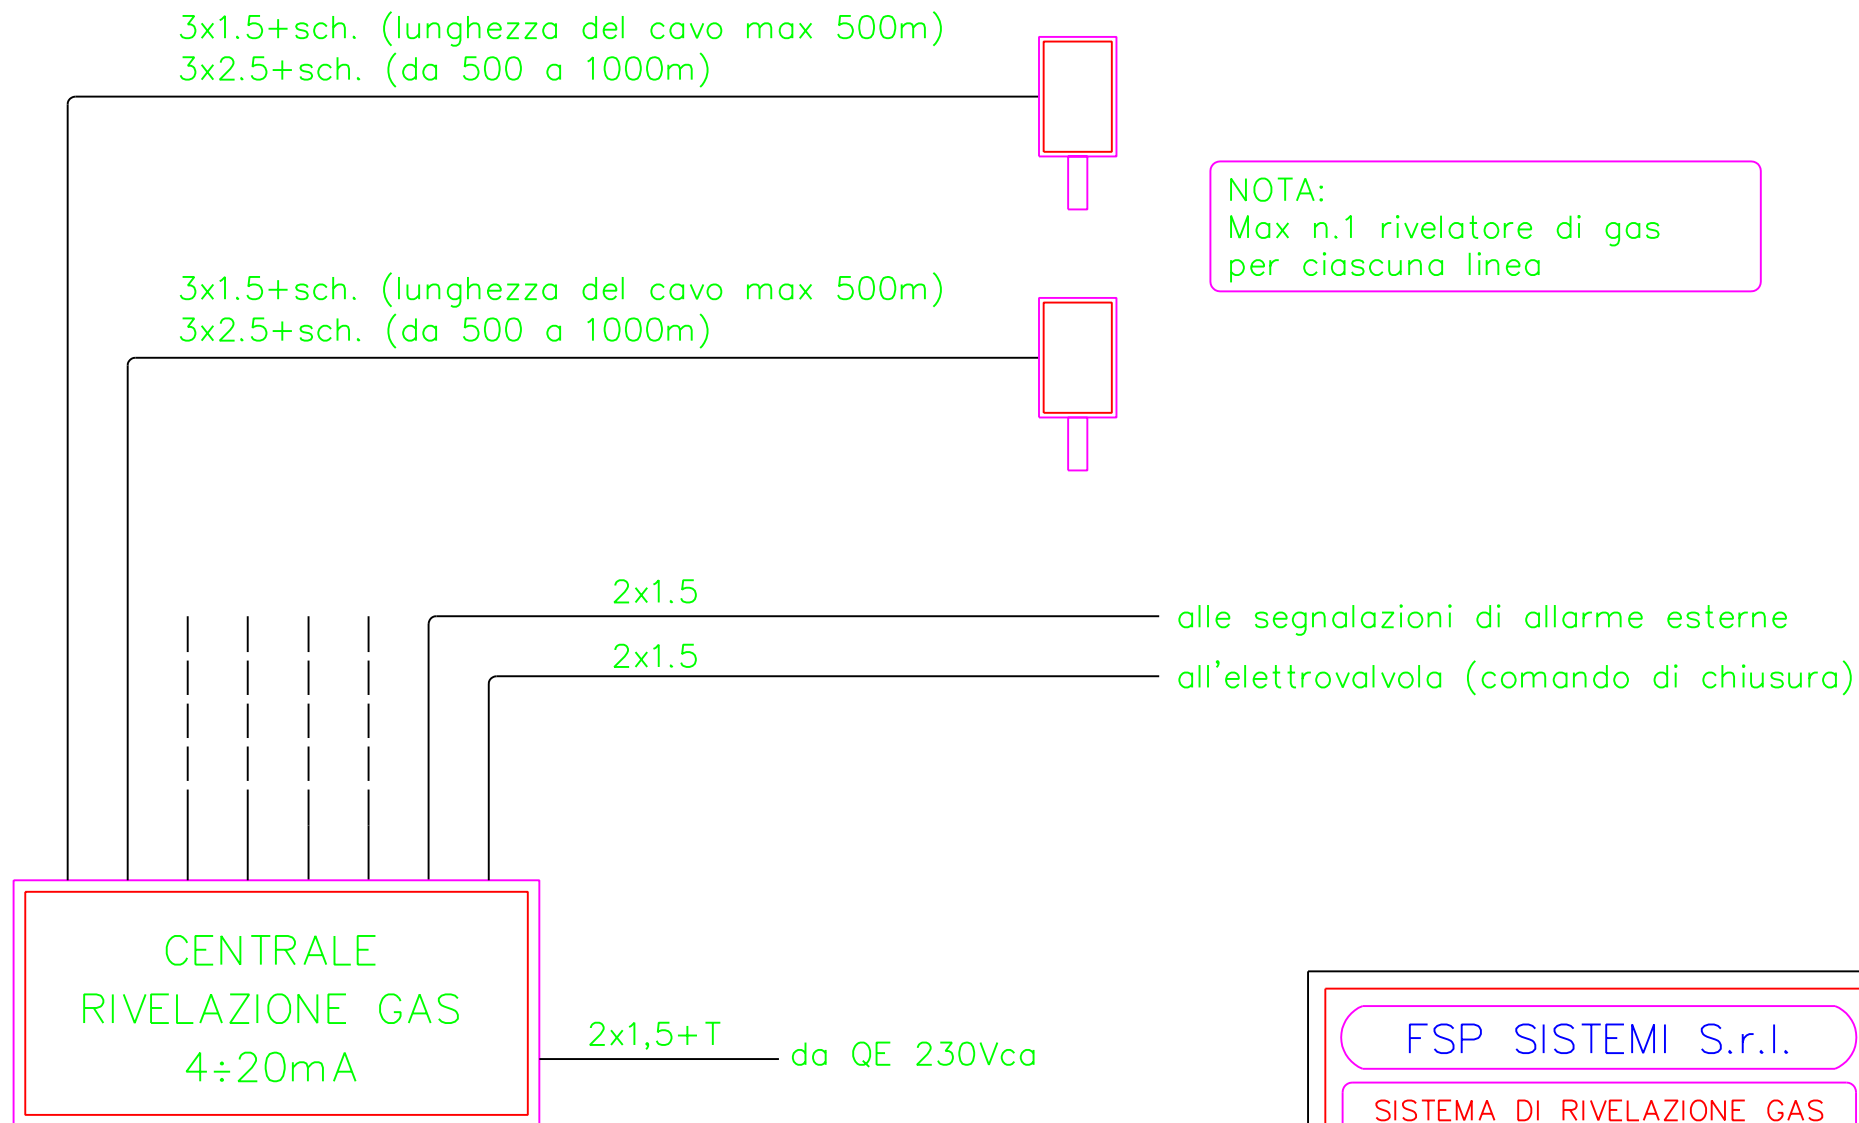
3x1.5+sch. (lunghezza del cavo max 500m)
3x2.5+sch. (da 500 a 1000m)

NOTA:
Max n.1 rivelatore di gas
per ciascuna linea

3x1.5+sch. (lunghezza del cavo max 500m)
3x2.5+sch. (da 500 a 1000m)

2x1.5
alle segnalazioni di allarme esterne

2x1.5
all'elettrovalvola (comando di chiusura)

CENTRALE
RIVELAZIONE GAS
4÷20mA

2x1,5+T
da QE 230Vca

FSP SISTEMI S.r.l.

SISTEMA DI RIVELAZIONE GAS